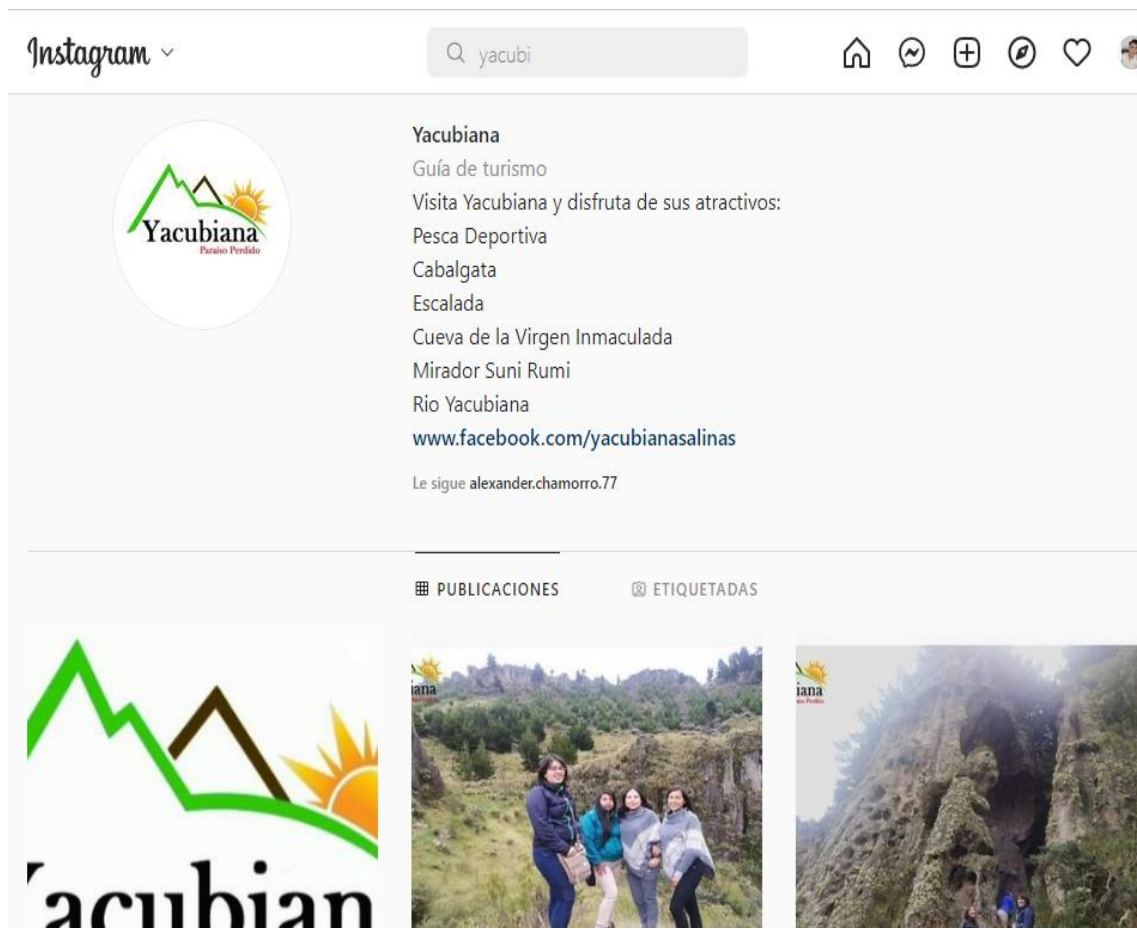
Instagram

yacubi

Yacubiana
Paraíso Perdido

Yacubiana
Guía de turismo
Visita Yacubiana y disfruta de sus atractivos:
Pesca Deportiva
Cabalgata
Escalada
Cueva de la Virgen Inmaculada
Mirador Suni Rumi
Rio Yacubiana
www.facebook.com/yacubianasalinas

Le sigue alexander.chamorro.77

PUBLICACIONES ETIQUETADAS

acubian

iana

iana